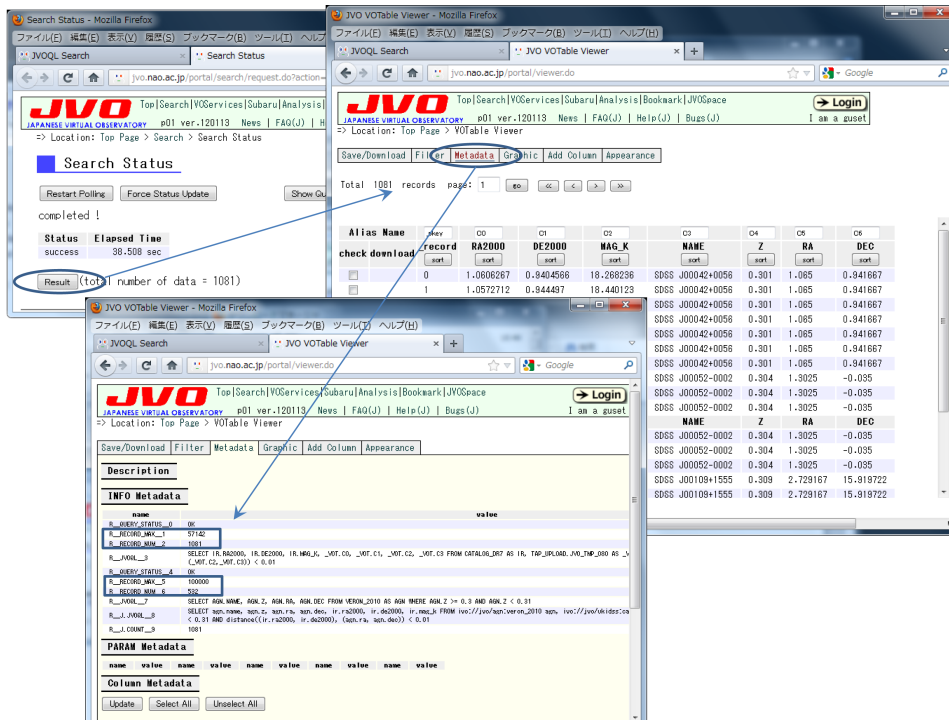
Search Status - Mozilla Firefox
ファイル(F) 編集(E) 表示(V) 履歴(S) ブックマーク(B) ツール(T) ヘルプ
JVOQL Search
Search Status
jvo.nao.ac.jp/portal/search/request.do?action=
JVO
JAPANESE VIRTUAL OBSERVATORY
Top|Search|VOServices|Subaru|Analysis|
p01 ver.120113 News | FAQ(J) | H
=> Location: Top Page > Search > Search Status

Search Status

Restart Polling
Force Status Update
Show Qu
completed !

| Status | Elapsed Time |
|---|---|
| success | 38.508 sec |

Result (total number of data = 1081)

JVO VOTable Viewer - Mozilla Firefox
ファイル(F) 編集(E) 表示(V) 履歴(S) ブックマーク(B) ツール(T) ヘルプ(H)
JVOQL Search
JVO VOTable Viewer
jvo.nao.ac.jp/portal/viewer.do
Google
JVO
JAPANESE VIRTUAL OBSERVATORY
Top|Search|VOServices|Subaru|Analysis|Bookmark|JVOSpace
p01 ver.120113 News | FAQ(J) | Help(J) | Bugs(J)
Login
I am a guset
=> Location: Top Page > VOTable Viewer
Save/Download
Filter
Metadata
Graphic
Add Column
Appearance
Total 1081 records page: 1 go

| Alias Name | skey | C0 | C1 | C2 | C3 | C4 | C5 | C6 |
|---|---|---|---|---|---|---|---|---|
| check download | record sort | RA2000 sort | DE2000 sort | MAG_K sort | NAME sort | Z sort | RA sort | DEC sort |
| | 0 | 1.0606267 | 0.8404566 | 18.268236 | SDSS J00042+0056 | 0.301 | 1.065 | 0.941667 |
| | 1 | 1.0572712 | 0.944497 | 18.440123 | SDSS J00042+0056 | 0.301 | 1.065 | 0.941667 |
| | | | | | SDSS J00042+0056 | 0.301 | 1.065 | 0.941667 |
| | | | | | SDSS J00042+0056 | 0.301 | 1.065 | 0.941667 |
| | | | | | SDSS J00042+0056 | 0.301 | 1.065 | 0.941667 |
| | | | | | SDSS J00042+0056 | 0.301 | 1.065 | 0.941667 |
| | | | | | SDSS J00042+0056 | 0.301 | 1.065 | 0.941667 |
| | | | | | SDSS J00052-0002 | 0.304 | 1.3025 | -0.035 |
| | | | | | SDSS J00052-0002 | 0.304 | 1.3025 | -0.035 |
| | | | | | NAME | Z | RA | DEC |
| | | | | | SDSS J00052-0002 | 0.304 | 1.3025 | -0.035 |
| | | | | | SDSS J00052-0002 | 0.304 | 1.3025 | -0.035 |
| | | | | | SDSS J00052-0002 | 0.304 | 1.3025 | -0.035 |
| | | | | | SDSS J00109+1555 | 0.309 | 2.729167 | 15.919722 |
| | | | | | SDSS J00109+1555 | 0.309 | 2.729167 | 15.919722 |

JVO VOTable Viewer - Mozilla Firefox
ファイル(F) 編集(E) 表示(V) 履歴(S) ブックマーク(B) ツール(T) ヘルプ(H)
JVOQL Search
JVO VOTable Viewer
jvo.nao.ac.jp/portal/viewer.do
Google
JVO
JAPANESE VIRTUAL OBSERVATORY
Top|Search|VOServices|Subaru|Analysis|Bookmark|JVOSpace
p01 ver.120113 News | FAQ(J) | Help(J) | Bugs(J)
Login
I am a guset
=> Location: Top Page > VOTable Viewer
Save/Download
Filter
Metadata
Graphic
Add Column
Appearance
Description
INFO Metadata

| name | value |
|---|---|
| R__QUERY_STATUS__0 | OK |
| R__RECORD_MAX__1 | 57142 |
| R__RECORD_NUM__2 | 1081 |
| R__JVQL__3 | SELECT ir.RA2000, ir.DE2000, ir.MAG_K, _VOT.C0, _VOT.C1, _VOT.C2, _VOT.C3 FROM CATALOG_DR7 AS ir, TAP_UPLOAD.JVO_TMP_080 AS _V (_VOT.C2,_VOT.C3)) < 0.01 |
| R__QUERY_STATUS__4 | OK |
| R__RECORD_MAX__5 | 100000 |
| R__RECORD_NUM__6 | 532 |
| R__JVQL__7 | SELECT AGN.NAME, AGN.Z, AGN.RA, AGN.DEC FROM VERON_2010 AS AGN WHERE AGN.Z >= 0.3 AND AGN.Z < 0.31 |
| R__JVQL__8 | SELECT agn.name, agn.z, agn.ra, agn.dec, ir.ra2000, ir.de2000, ir.mag_k FROM ivo://jvo/agn:veron_2010 agn, ivo://jvo/ukidss:da < 0.31 AND distance((ir.ra2000, ir.de2000), (agn.ra, agn.dec)) < 0.01 |
| R__J.COUNT__9 | 1081 |

PARAM Metadata
name value name value name value name value name value
Column Metadata
Update
Select All
Unselect All